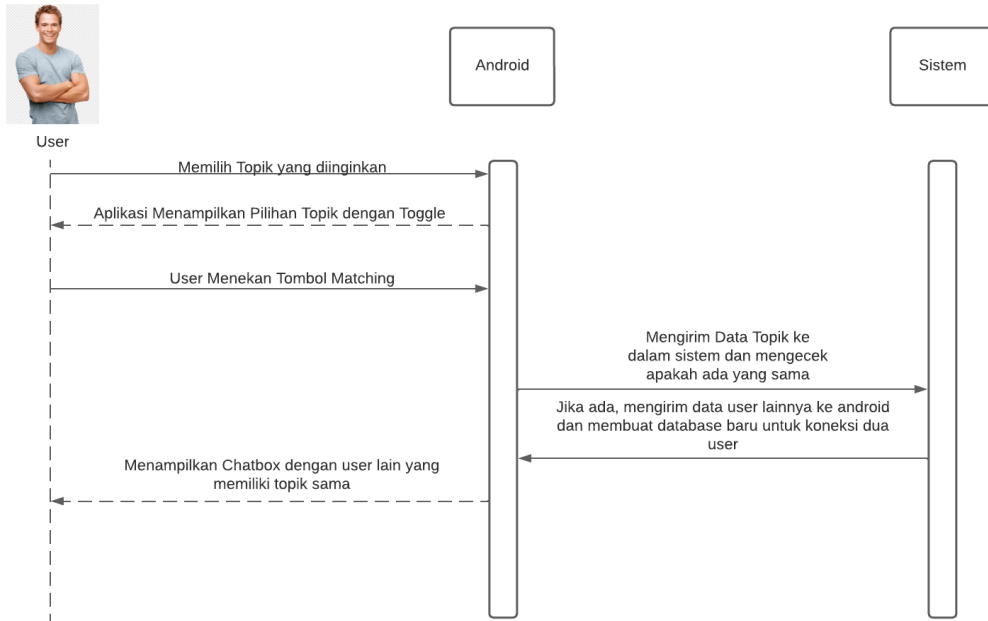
User

Android

Sistem

Memilih Topik yang diinginkan

Aplikasi Menampilkan Pilihan Topik dengan Toggle

User Menekan Tombol Matching

Mengirim Data Topik ke dalam sistem dan mengecek apakah ada yang sama

Jika ada, mengirim data user lainnya ke android dan membuat database baru untuk koneksi dua user

Menampilkan Chatbox dengan user lain yang memiliki topik sama